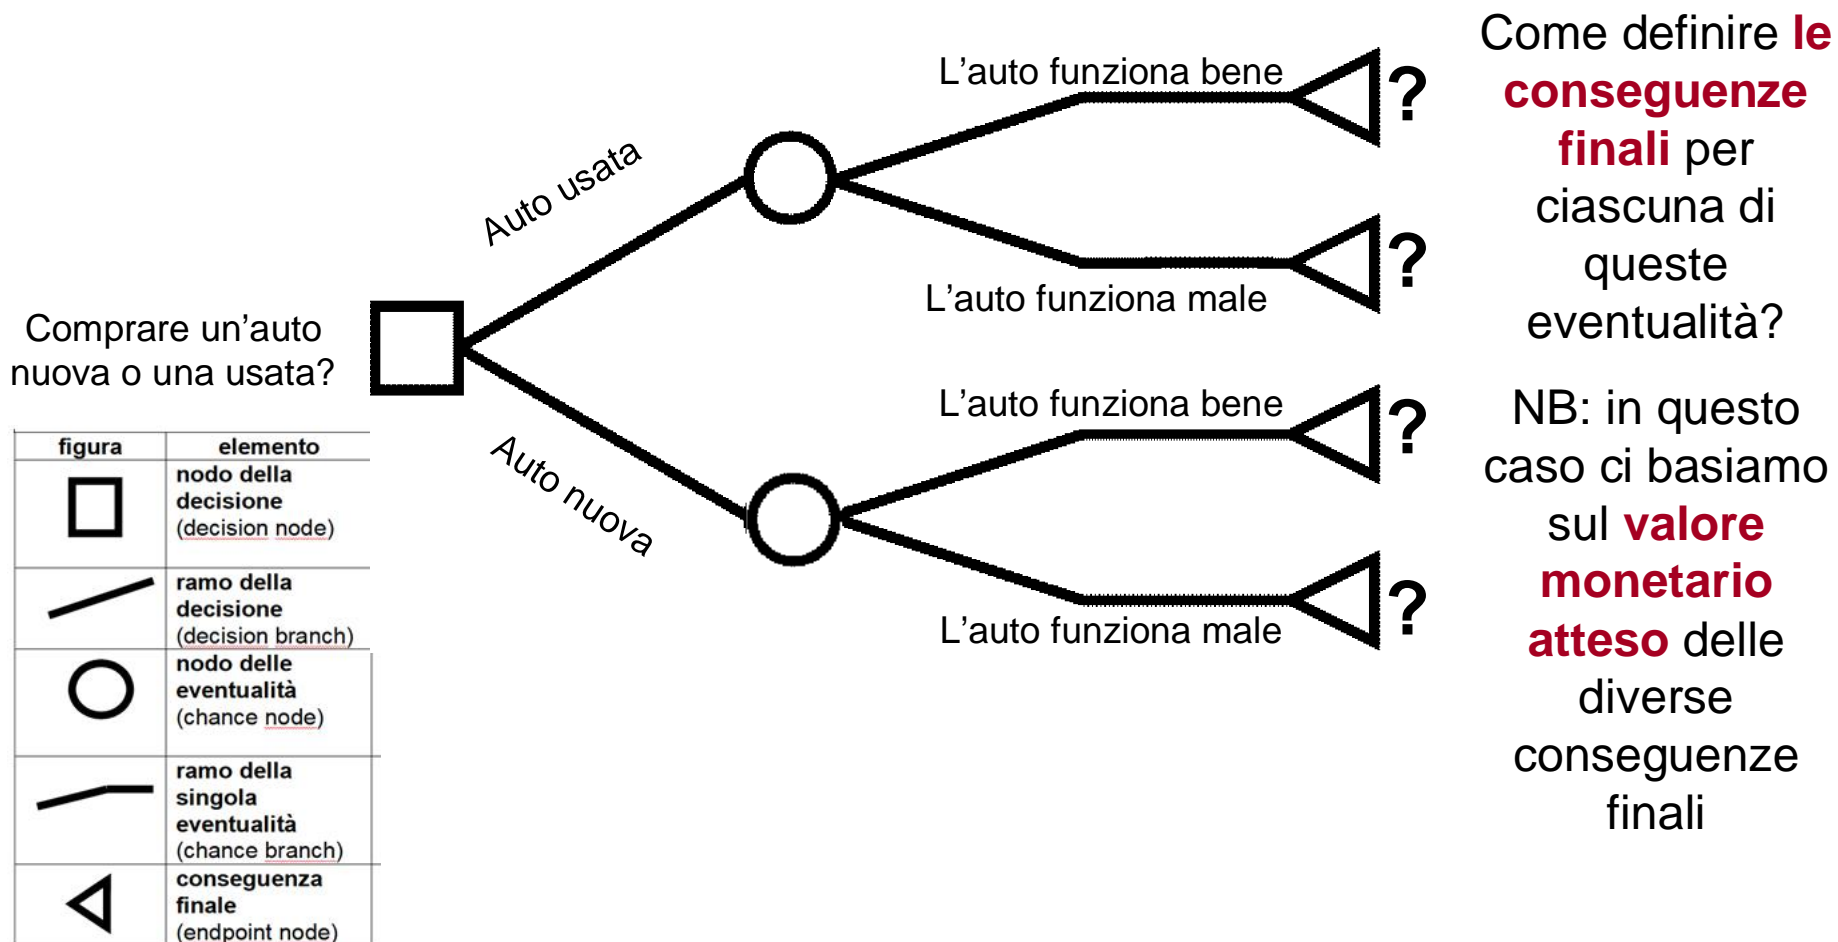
Comprare un'auto nuova o una usata?

Auto usata

Auto nuova

L'auto funziona bene

?

L'auto funziona male

?

L'auto funziona bene

?

L'auto funziona male

?

Come definire le conseguenze finali per ciascuna di queste eventualità?

NB: in questo caso ci basiamo sul valore monetario atteso delle diverse conseguenze finali

| figura | elemento |
|---|---|
|  | nodo della decisione (decision node) |
|  | ramo della decisione (decision branch) |
|  | nodo delle eventualità (chance node) |
|  | ramo della singola eventualità (chance branch) |
|  | conseguenza finale (endpoint node) |